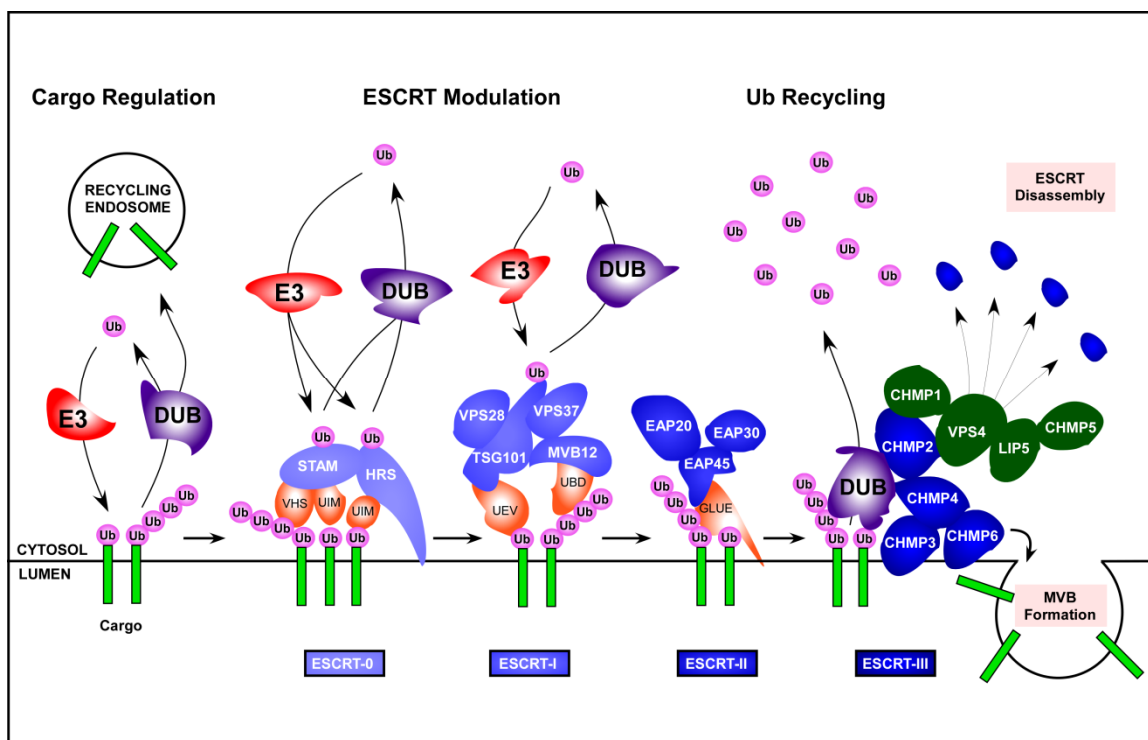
Cargo Regulation

ESCRT Modulation

Ub Recycling

ESCRT Disassembly

RECYCLING ENDOSOME

Ub

E3

DUB

Ub

E3

DUB

Ub

E3

DUB

Ub Ub Ub Ub Ub Ub Ub Ub Ub Ub

CHMP1

VPS4

CHMP5

CHMP2

LIP5

Ub

Ub Ub

STAM

HRS

VHS UIM UIM

Ub Ub Ub Ub Ub

Ub

VPS28 VPS37

TSG101 MVB12

UEV UBD

Ub Ub Ub Ub Ub

EAP20 EAP30

EAP45

GLUE

Ub Ub Ub Ub Ub

DUB

CHMP4

CHMP3 CHMP6

Ub Ub Ub Ub Ub

CYTOSOL

LUMEN

Cargo

MVB Formation

ESCRT-0

ESCRT-I

ESCRT-II

ESCRT-III